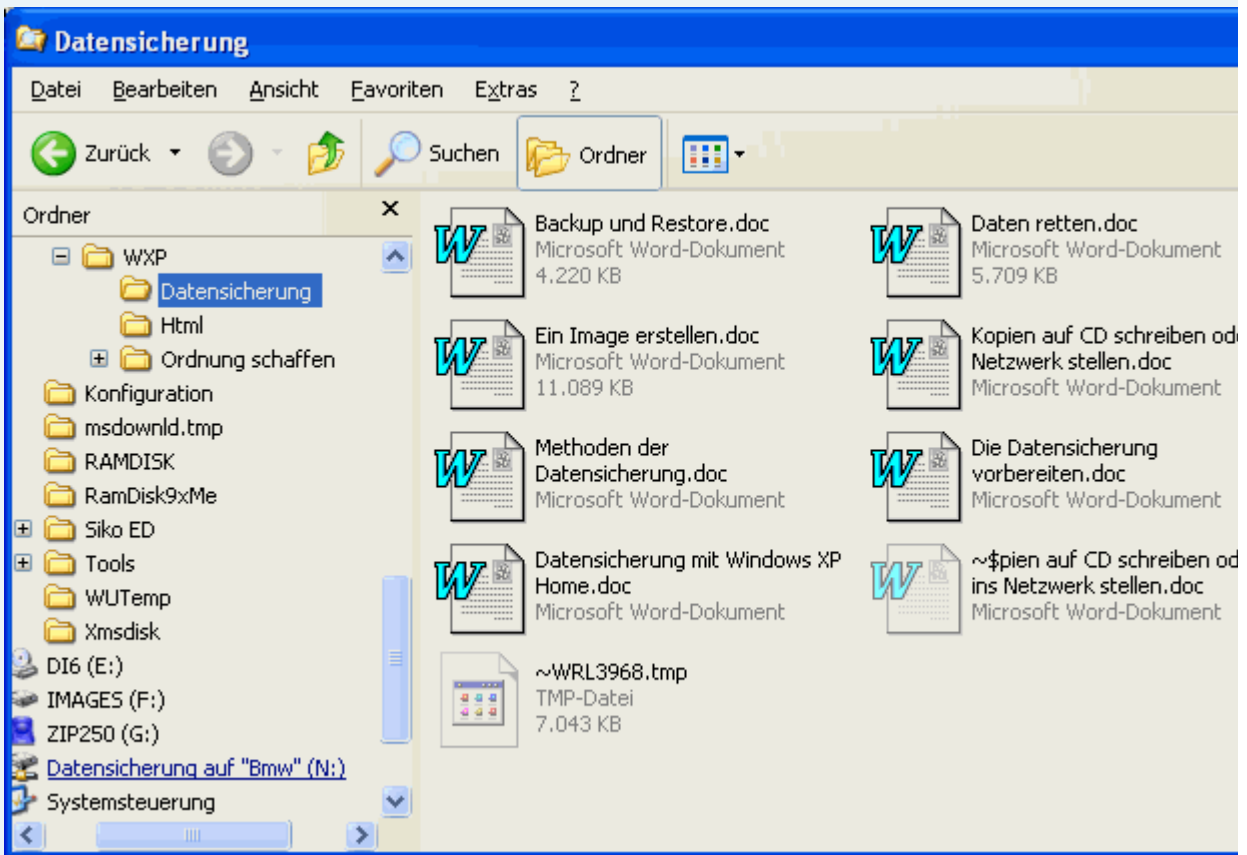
Datensicherung

Datei Bearbeiten Ansicht Favoriten Extras ?

Zurück Suchen Ordner

Ordner ×

WXP
Datensicherung
Html
Ordnung schaffen
Konfiguration
msdownld.tmp
RAMDISK
RamDisk9xMe
Siko ED
Tools
WUTemp
Xmsdisk
DI6 (E:)
IMAGES (F:)
ZIP250 (G:)
Datensicherung auf "Bmw" (N:)
Systemsteuerung

Backup und Restore.doc
Microsoft Word-Dokument
4.220 KB

Daten retten.doc
Microsoft Word-Dokument
5.709 KB

Ein Image erstellen.doc
Microsoft Word-Dokument
11.089 KB

Kopien auf CD schreiben od
Netzwerk stellen.doc
Microsoft Word-Dokument

Methoden der Datensicherung.doc
Microsoft Word-Dokument

Die Datensicherung vorbereiten.doc
Microsoft Word-Dokument

Datensicherung mit Windows XP Home.doc
Microsoft Word-Dokument

~$pien auf CD schreiben od
ins Netzwerk stellen.doc
Microsoft Word-Dokument

~WRL3968.tmp
TMP-Datei
7.043 KB